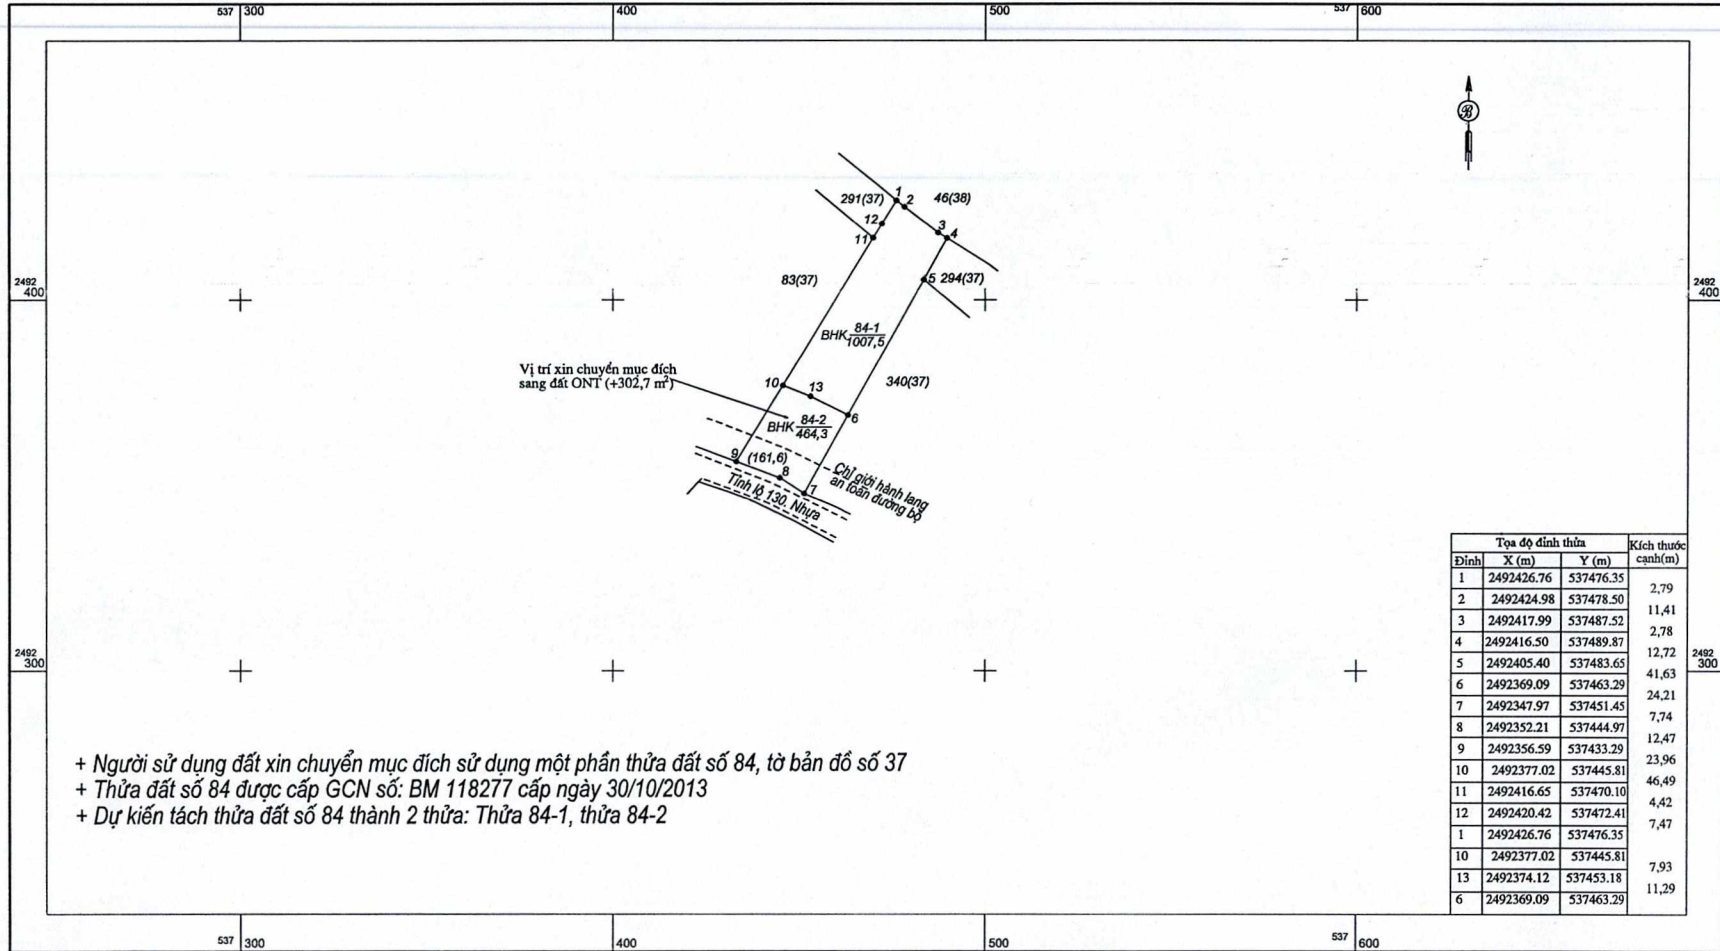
537 300 400 500 537 600

2492 400

2492 300

291(37) 1 2 46(38)
12
11
3 4
83(37)
5 294(37)
BHK $\frac{84-1}{1007,5}$
Vị trí xin chuyển mục đích sang đất ONT (+302,7 m²)
10 13
340(37)
6
BHK $\frac{84-2}{464,3}$
9 (161,6)
8
7
Chỉ giới hành lang an toàn đường bộ
Tỉnh lộ 130, Nhựa

+ Người sử dụng đất xin chuyển mục đích sử dụng một phần thửa đất số 84, tờ bản đồ số 37
+ Thửa đất số 84 được cấp GCN số: BM 118277 cấp ngày 30/10/2013
+ Dự kiến tách thửa đất số 84 thành 2 thửa: Thửa 84-1, thửa 84-2

| Tọa độ đỉnh thửa | | | Kích thước cạnh(m) |
|---|---|---|---|
| Đỉnh | X (m) | Y (m) | |
| 1 | 2492426.76 | 537476.35 | |
| | | | 2,79 |
| 2 | 2492424.98 | 537478.50 | |
| | | | 11,41 |
| 3 | 2492417.99 | 537487.52 | |
| | | | 2,78 |
| 4 | 2492416.50 | 537489.87 | |
| | | | 12,72 |
| 5 | 2492405.40 | 537483.65 | |
| | | | 41,63 |
| 6 | 2492369.09 | 537463.29 | |
| | | | 24,21 |
| 7 | 2492347.97 | 537451.45 | |
| | | | 7,74 |
| 8 | 2492352.21 | 537444.97 | |
| | | | 12,47 |
| 9 | 2492356.59 | 537433.29 | |
| | | | 23,96 |
| 10 | 2492377.02 | 537445.81 | |
| | | | 46,49 |
| 11 | 2492416.65 | 537470.10 | |
| | | | 4,42 |
| 12 | 2492420.42 | 537472.41 | |
| | | | 7,47 |
| 1 | 2492426.76 | 537476.35 | |
| 10 | 2492377.02 | 537445.81 | |
| | | | 7,93 |
| 13 | 2492374.12 | 537453.18 | |
| | | | 11,29 |
| 6 | 2492369.09 | 537463.29 | |

537 300 400 500 537 600